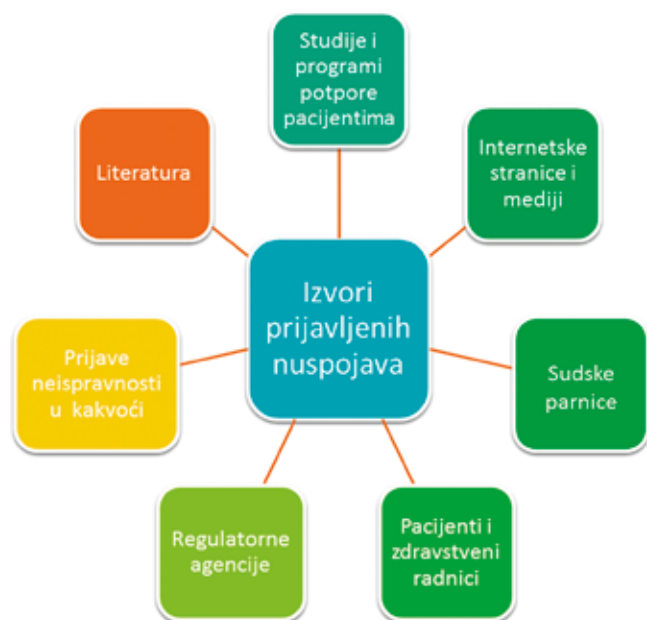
Izvori prijavljenih nuspojava

Studije i programi potpore pacijentima

Internetske stranice i mediji

Sudske parnice

Pacijenti i zdravstveni radnici

Regulatorne agencije

Prijave neispravnosti u kakvoći

Literatura